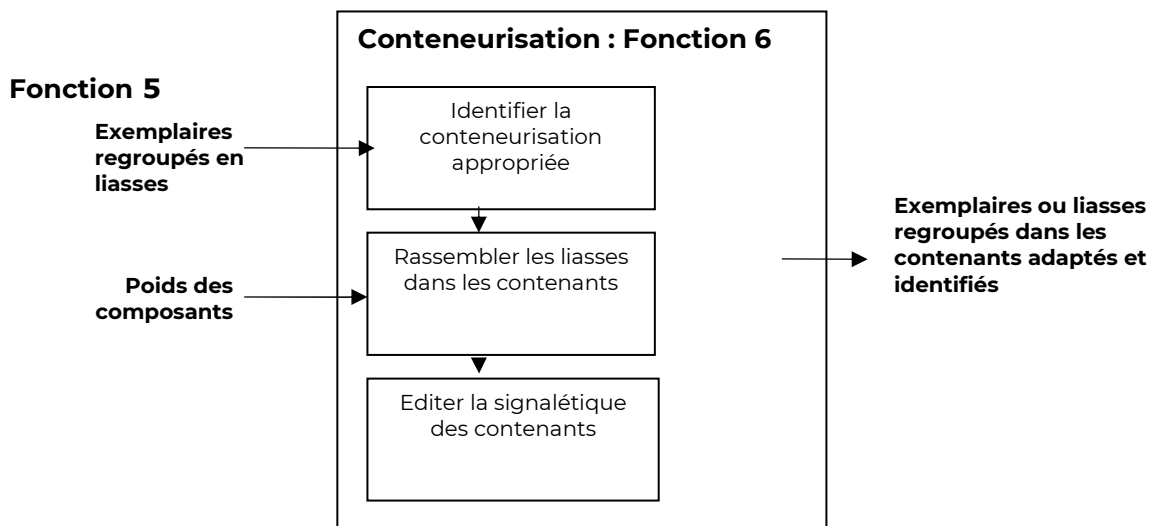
Conteneurisation : Fonction 6

Fonction 5

Exemplaires regroupés en liasses

Identifier la conteneurisation appropriée

Rassembler les liasses dans les contenants

Poids des composants

Editer la signalétique des contenants

Exemplaires ou liasses regroupés dans les contenants adaptés et identifiés